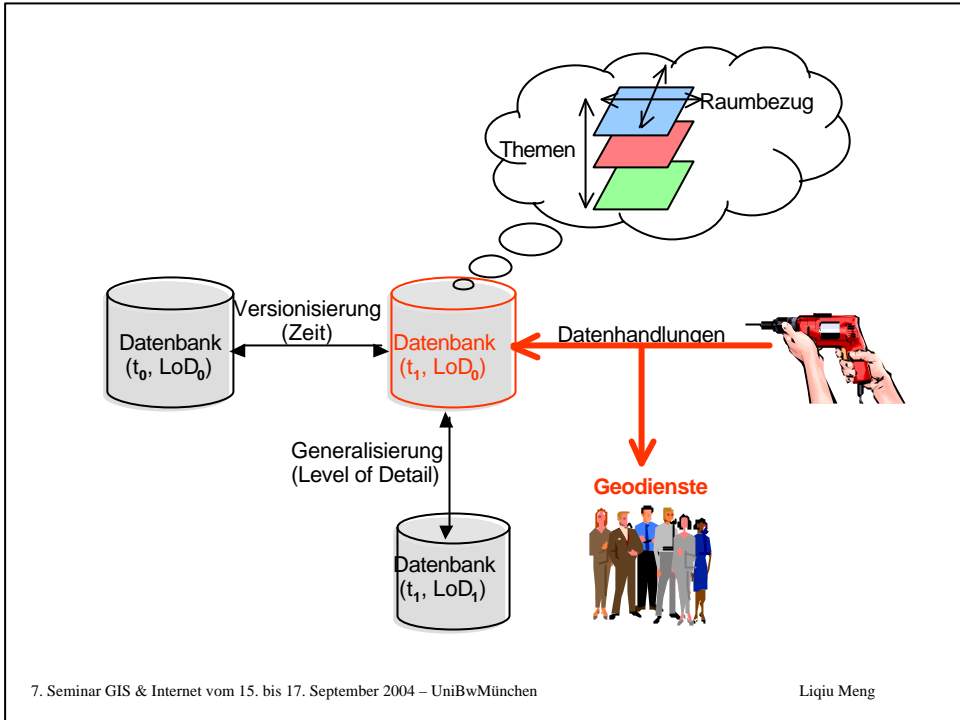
Raumbezug

Themen

Versionisierung (Zeit)

Datenbank ($t_0$, $LoD_0$)

Datenbank ($t_1$, $LoD_0$)

Datenhandlungen

Generalisierung (Level of Detail)

Geodienste

Datenbank ($t_1$, $LoD_1$)

7. Seminar GIS & Internet vom 15. bis 17. September 2004 – UniBwMünchen

Liqiu Meng